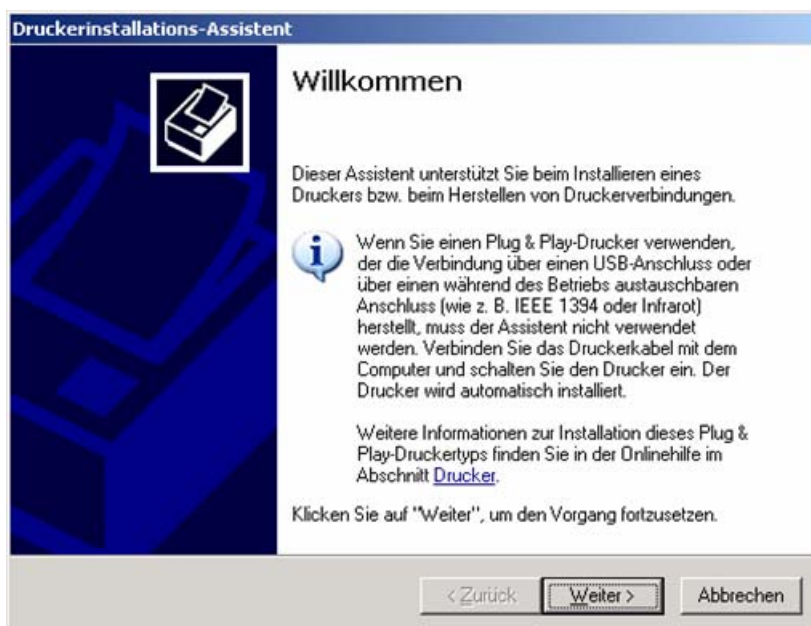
Druckerinstallations-Assistent

Willkommen

Dieser Assistent unterstützt Sie beim Installieren eines Druckers bzw. beim Herstellen von Druckerverbindungen.

Wenn Sie einen Plug & Play-Drucker verwenden, der die Verbindung über einen USB-Anschluss oder über einen während des Betriebs austauschbaren Anschluss (wie z. B. IEEE 1394 oder Infrarot) herstellt, muss der Assistent nicht verwendet werden. Verbinden Sie das Druckerkabel mit dem Computer und schalten Sie den Drucker ein. Der Drucker wird automatisch installiert.

Weitere Informationen zur Installation dieses Plug & Play-Druckertyps finden Sie in der Onlinehilfe im Abschnitt Drucker.

Klicken Sie auf "Weiter", um den Vorgang fortzusetzen.

< Zurück

Weiter >

Abbrechen